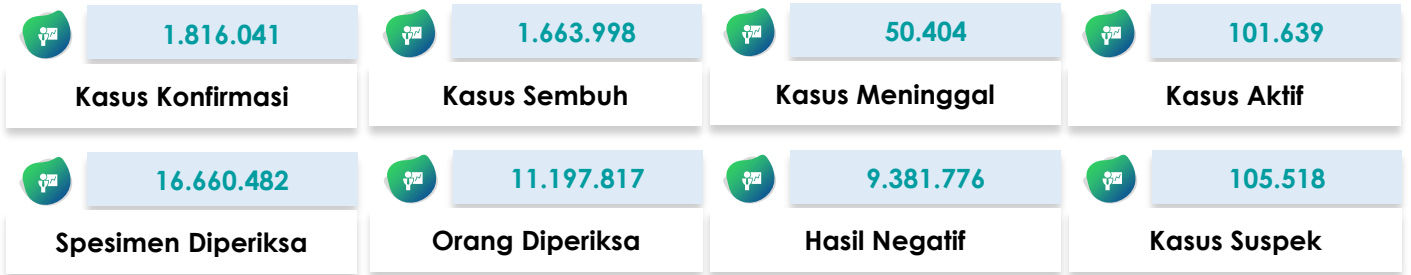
1.816.041
Kasus Konfirmasi

1.663.998
Kasus Sembuh

50.404
Kasus Meninggal

101.639
Kasus Aktif

16.660.482
Spesimen Diperiksa

11.197.817
Orang Diperiksa

9.381.776
Hasil Negatif

105.518
Kasus Suspek